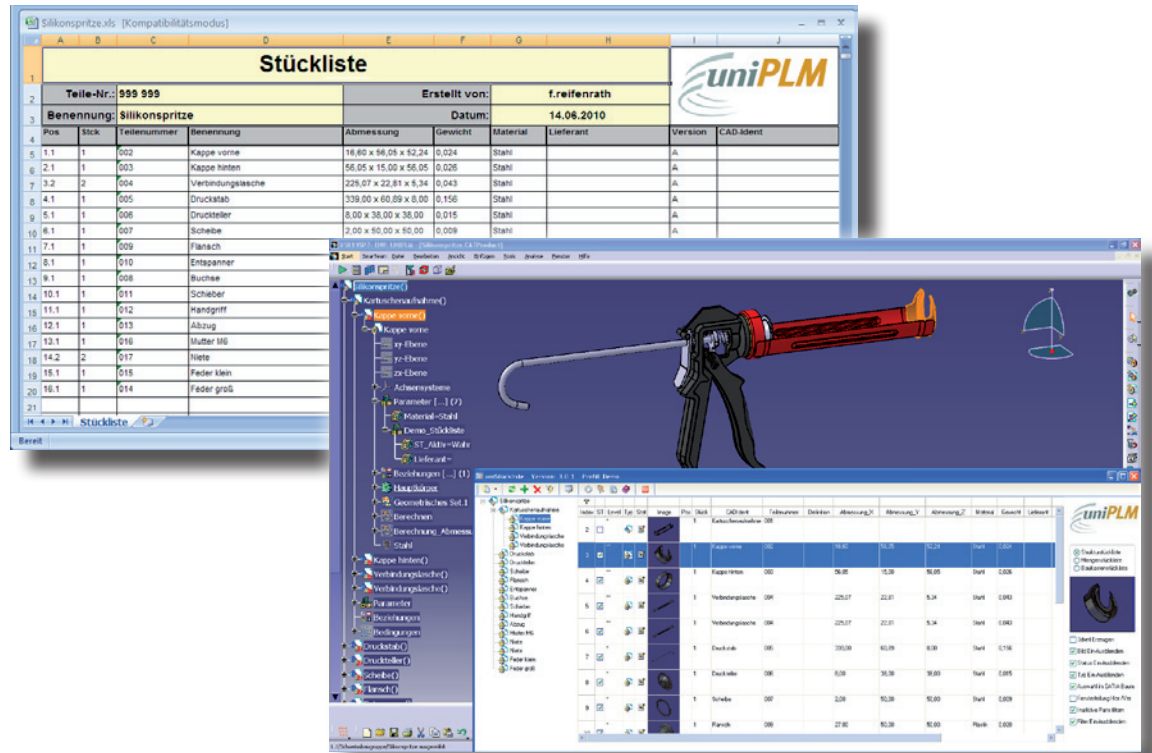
Silikonspritze.xls [Kompatibilitätsmodus]

| | A | B | C | D | E | F | G | H | I | J |
|---|---|---|---|---|---|---|---|---|---|---|
| 1 | Stückliste | | | | | | | | uniPLM | |
| 2 | Teile-Nr.: | | 999 999 | | Erstellt von: | | f.reifenrath | | | |
| 3 | Benennung: | | Silikonspritze | | Datum: | | 14.06.2010 | | | |
| 4 | Pos | Stck | Teilenummer | Benennung | Abmessung | Gewicht | Material | Lieferant | Version | CAD-Ident |
| 5 | 1.1 | 1 | 002 | Kappe vorne | 16,60 x 56,05 x 52,24 | 0,024 | Stahl | | A | |
| 6 | 2.1 | 1 | 003 | Kappe hinten | 56,05 x 15,00 x 56,05 | 0,026 | Stahl | | A | |
| 7 | 3.2 | 2 | 004 | Verbindungslasche | 225,07 x 22,81 x 5,34 | 0,043 | Stahl | | A | |
| 8 | 4.1 | 1 | 005 | Druckstab | 339,00 x 60,89 x 8,00 | 0,156 | Stahl | | A | |
| 9 | 5.1 | 1 | 006 | Druckteller | 8,00 x 38,00 x 38,00 | 0,015 | Stahl | | A | |
| 10 | 6.1 | 1 | 007 | Scheibe | 2,00 x 50,00 x 50,00 | 0,009 | Stahl | | A | |
| 11 | 7.1 | 1 | 009 | Flansch | | | | | | |
| 12 | 8.1 | 1 | 010 | Entspanner | | | | | | |
| 13 | 9.1 | 1 | 008 | Buchse | | | | | | |
| 14 | 10.1 | 1 | 011 | Schieber | | | | | | |
| 15 | 11.1 | 1 | 012 | Handgriff | | | | | | |
| 16 | 12.1 | 1 | 013 | Abzug | | | | | | |
| 17 | 13.1 | 1 | 016 | Mutter M6 | | | | | | |
| 18 | 14.2 | 2 | 017 | Niete | | | | | | |
| 19 | 15.1 | 1 | 015 | Feder klein | | | | | | |
| 20 | 16.1 | 1 | 014 | Feder groß | | | | | | |
| 21 | | | | | | | | | | |

Stückliste
Bereit

Silikonspritze()
Kartuschenaufnahme()
Kappe vorne()
Kappe vorne
xy-Ebene
yz-Ebene
zx-Ebene
Achsensysteme
Parameter [...] (7)
Material=Stahl
Demo_Stückliste
ST_Aktiv=Wahr
Lieferant=
Beziehungen [...] (1)
Hauptkörper
Geometrisches Set.1
Berechnen
Berechnung_Abmessu
Stahl
Kappe hinten()
Verbindungslasche()
Verbindungslasche()
Parameter
Beziehungen
Bedingungen
Druckstab()
Druckteller()
Scheibe()
Flansch()

Start Bearbeiten Datei Bearbeiten Ansicht Einfügen Tools Analyse Fenster Hilfe

| Index | ST | Level | Typ | Stat | Image | Pos | Stück | CAD-Ident | Teilenummer | Definition | Abmessung_X | Abmessung_Y | Abmessung_Z | Material | Gewicht | Lieferant |
|---|---|---|---|---|---|---|---|---|---|---|---|---|---|---|---|---|
| 2 | | | | | | | 1 | Kartuschenaufnahme | 001 | | | | | | | |
| 3 | | | | | | | 1 | Kappe vorne | 002 | | 16,60 | 56,05 | 52,24 | Stahl | 0,024 | |
| 4 | | | | | | | 1 | Kappe hinten | 003 | | 56,05 | 15,00 | 56,05 | Stahl | 0,026 | |
| 5 | | | | | | | 1 | Verbindungslasche | 004 | | 225,07 | 22,81 | 5,34 | Stahl | 0,043 | |
| 6 | | | | | | | 1 | Verbindungslasche | 004 | | 225,07 | 22,81 | 5,34 | Stahl | 0,043 | |
| 7 | | | | | | | 1 | Druckstab | 005 | | 339,00 | 60,89 | 8,00 | Stahl | 0,156 | |
| 8 | | | | | | | 1 | Druckteller | 006 | | 8,00 | 38,00 | 38,00 | Stahl | 0,015 | |
| 9 | | | | | | | 1 | Scheibe | 007 | | 2,00 | 50,00 | 50,00 | Stahl | 0,009 | |
| 10 | | | | | | | 1 | Flansch | 009 | | 27,60 | 50,00 | 50,00 | Plastik | 0,020 | |

Silikonspritze
Kartuschenaufnahme
Kappe vorne
Kappe hinten
Verbindungslasche
Verbindungslasche
Druckstab
Druckteller
Scheibe
Flansch
Entspanner
Buchse
Schieber
Handgriff
Abzug
Mutter M6
Niete
Niete
Feder klein
Feder groß

uniPLM
Strukturstückliste
Mengenstückliste
Baukastenstückliste
Ident Erzeugen
Bild Ein/Ausblenden
Status Ein/ausblenden
Fett Ein/Ausblenden
Auswahl in CATIA Baum
Fensterbezug fest A/ne
Inaktive Parts filtern
Filter Ein/ausblenden